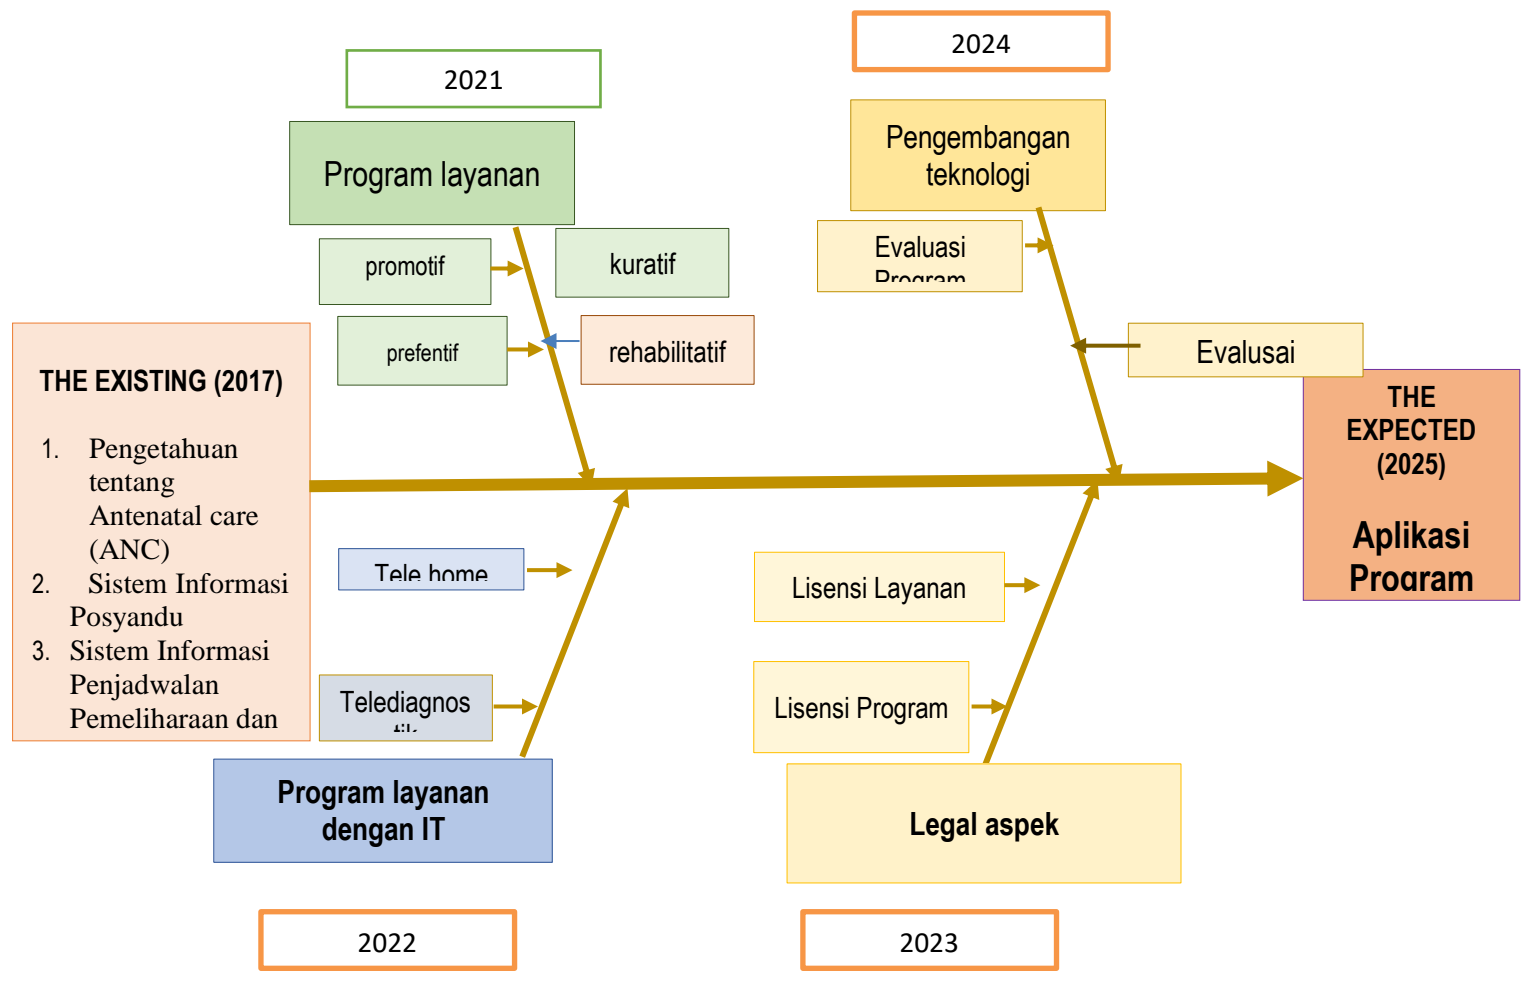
2021

Program layanan

promotif

kuratif

prefentif

rehabilitatif

2024

Pengembangan teknologi

Evaluasi Program

Evalusai

THE EXISTING (2017)

1. Pengetahuan tentang Antenatal care (ANC)
2. Sistem Informasi Posyandu
3. Sistem Informasi Penjadwalan Pemeliharaan dan

THE EXPECTED (2025)

Aplikasi Program

Tele home

Telediagnos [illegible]

Program layanan dengan IT

Lisensi Layanan

Lisensi Program

Legal aspek

2022

2023